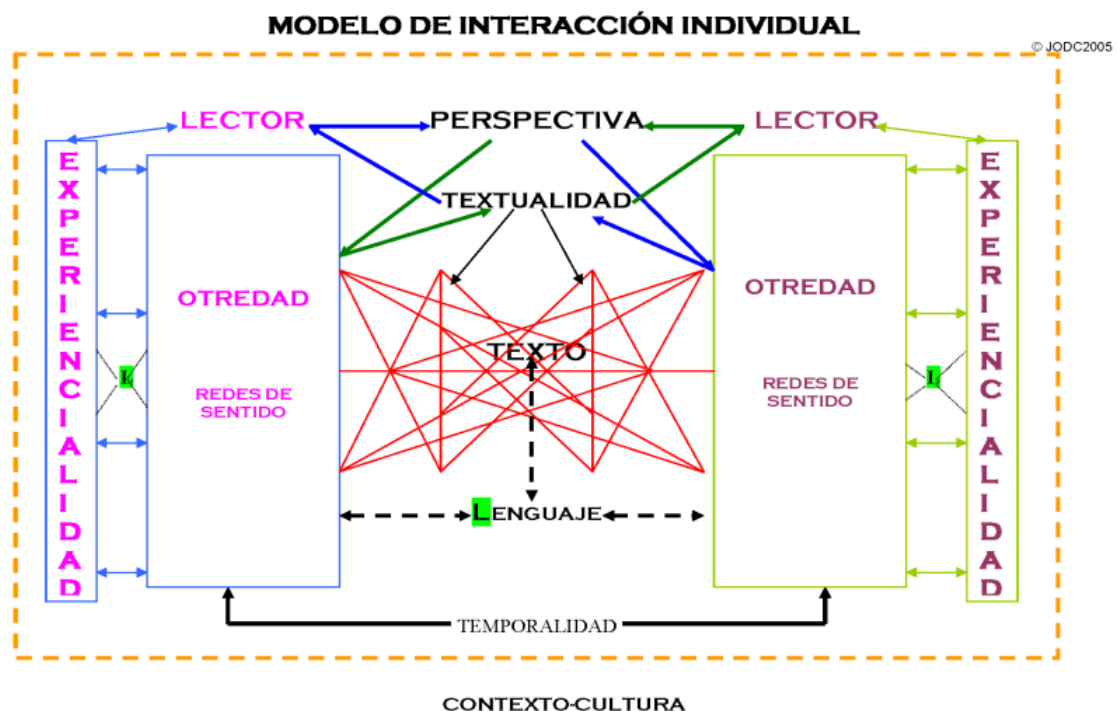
MODELO DE INTERACCIÓN INDIVIDUAL

© JODC2005

LECTOR

PERSPECTIVA

LECTOR

EXPERIENCIALIDAD

TEXTUALIDAD

EXPERIENCIALIDAD

OTREDAD

REDES DE SENTIDO

OTREDAD

REDES DE SENTIDO

L

TEXTO

L

LENGUAJE

TEMPORALIDAD

CONTEXTO-CULTURA